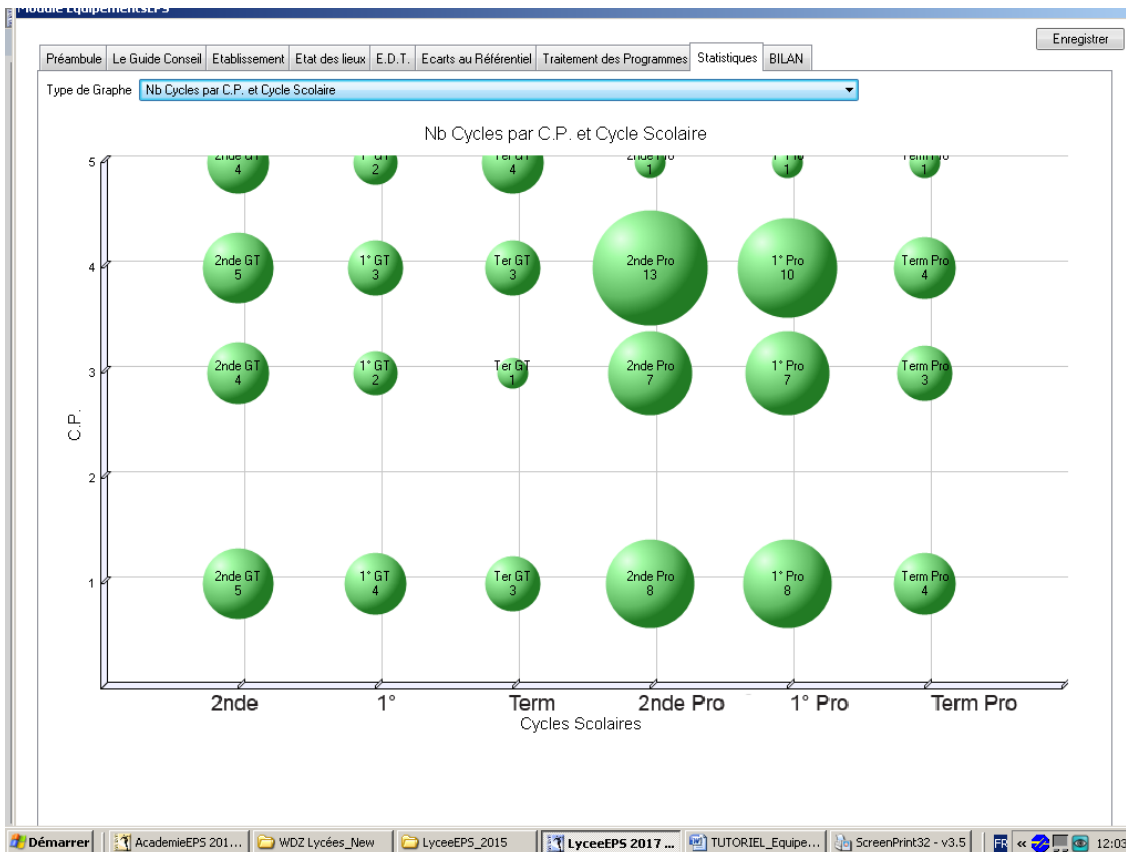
Module EquipementsEPS

Enregistrer

Préambule | Le Guide Conseil | Etablissement | Etat des lieux | E.D.T. | Ecarts au Référentiel | Traitement des Programmes | Statistiques | BILAN

Type de Graphe: Nb Cycles par C.P. et Cycle Scolaire

Nb Cycles par C.P. et Cycle Scolaire

C.P.

5
4
3
2
1

2nde GT 4
1° GT 2
Ter GT 4
2nde Pro 1
1° Pro 1
Term Pro 1

2nde GT 5
1° GT 3
Ter GT 3
2nde Pro 13
1° Pro 10
Term Pro 4

2nde GT 4
1° GT 2
Ter GT 1
2nde Pro 7
1° Pro 7
Term Pro 3

2nde GT 5
1° GT 4
Ter GT 3
2nde Pro 8
1° Pro 8
Term Pro 4

2nde
1°
Term
2nde Pro
1° Pro
Term Pro

Cycles Scolaires

Démarrer | AcademieEPS 201... | WDZ Lycées_New | LyceeEPS_2015 | LyceeEPS 2017 ... | TUTORIEL_Equipe... | ScreenPrint32 - v3.5 | FR | 12:03